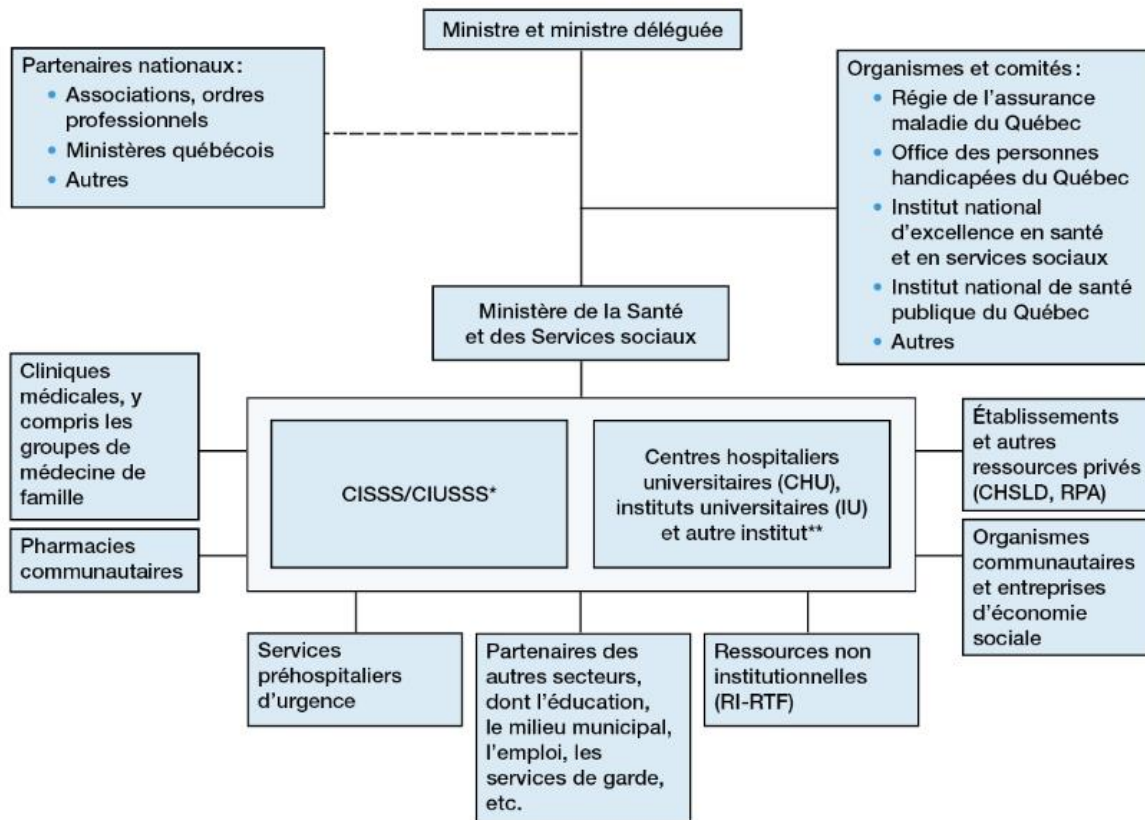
Ministre et ministre déléguée

Partenaires nationaux:
• Associations, ordres professionnels
• Ministères québécois
• Autres

Organismes et comités:
• Régie de l'assurance maladie du Québec
• Office des personnes handicapées du Québec
• Institut national d'excellence en santé et en services sociaux
• Institut national de santé publique du Québec
• Autres

Ministère de la Santé et des Services sociaux

Cliniques médicales, y compris les groupes de médecine de famille

Pharmacies communautaires

CISSS/CIUSSS*

Centres hospitaliers universitaires (CHU), instituts universitaires (IU) et autre institut**

Établissements et autres ressources privés (CHSLD, RPA)

Organismes communautaires et entreprises d'économie sociale

Services préhospitaliers d'urgence

Partenaires des autres secteurs, dont l'éducation, le milieu municipal, l'emploi, les services de garde, etc.

Ressources non institutionnelles (RI-RTF)